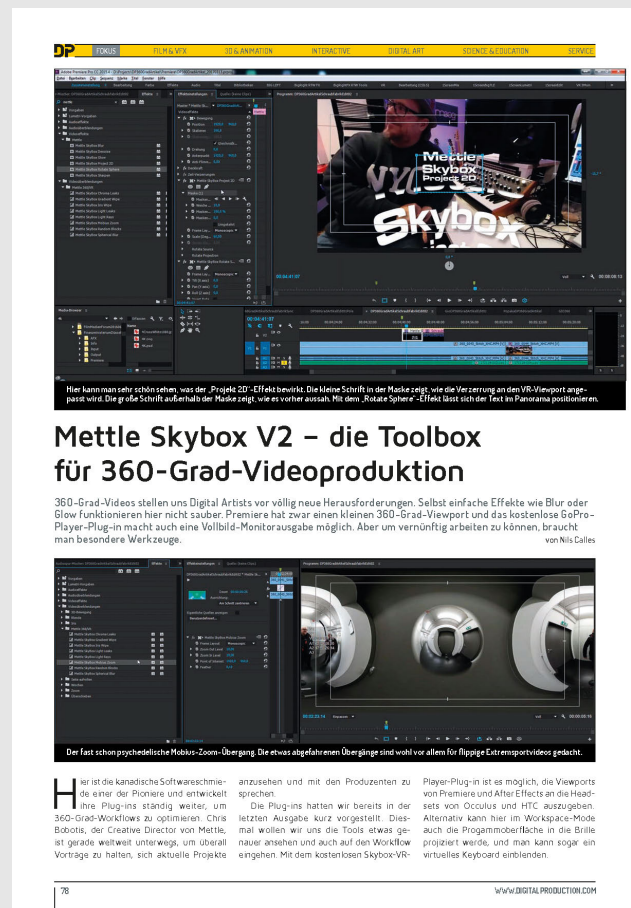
DP FOKUS FILM & VFX 3D & ANIMATION INTERACTIVE DIGITAL ART SCIENCE & EDUCATION SERVICE

Mettle Skybox Project 2D

Skybox

Hier kann man sehr schön sehen, was der „Projekt 2D"-Effekt bewirkt. Die kleine Schrift in der Maske zeigt, wie die Verzerrung an den VR-Viewport angepasst wird. Die große Schrift außerhalb der Maske zeigt, wie es vorher aussah. Mit dem „Rotate Sphere"-Effekt lässt sich der Text im Panorama positionieren.

Mettle Skybox V2 – die Toolbox für 360-Grad-Videoproduktion

360-Grad-Videos stellen uns Digital Artists vor völlig neue Herausforderungen. Selbst einfache Effekte wie Blur oder Glow funktionieren hier nicht sauber. Premiere hat zwar einen kleinen 360-Grad-Viewport und das kostenlose GoPro-Player-Plug-in macht auch eine Vollbild-Monitorausgabe möglich. Aber um vernünftig arbeiten zu können, braucht man besondere Werkzeuge.

von Nils Calles

Der fast schon psychedelische Mobius-Zoom-Übergang. Die etwas abgefahrenen Übergänge sind wohl vor allem für flippige Extremsportvideos gedacht.

Hier ist die kanadische Softwareschmiede einer der Pioniere und entwickelt ihre Plug-ins ständig weiter, um 360-Grad-Workflows zu optimieren. Chris Bobotis, der Creative Director von Mettle, ist gerade weltweit unterwegs, um überall Vorträge zu halten, sich aktuelle Projekte anzusehen und mit den Produzenten zu sprechen.

Die Plug-ins hatten wir bereits in der letzten Ausgabe kurz vorgestellt. Diesmal wollen wir uns die Tools etwas genauer ansehen und auch auf den Workflow eingehen. Mit dem kostenlosen Skybox-VR-Player-Plug-in ist es möglich, die Viewports von Premiere und After Effects an die Headsets von Occulus und HTC auszugeben. Alternativ kann hier im Workspace-Mode auch die Progammoberfläche in die Brille projiziert werde, und man kann sogar ein virtuelles Keyboard einblenden.

78

WWW.DIGITALPRODUCTION.COM